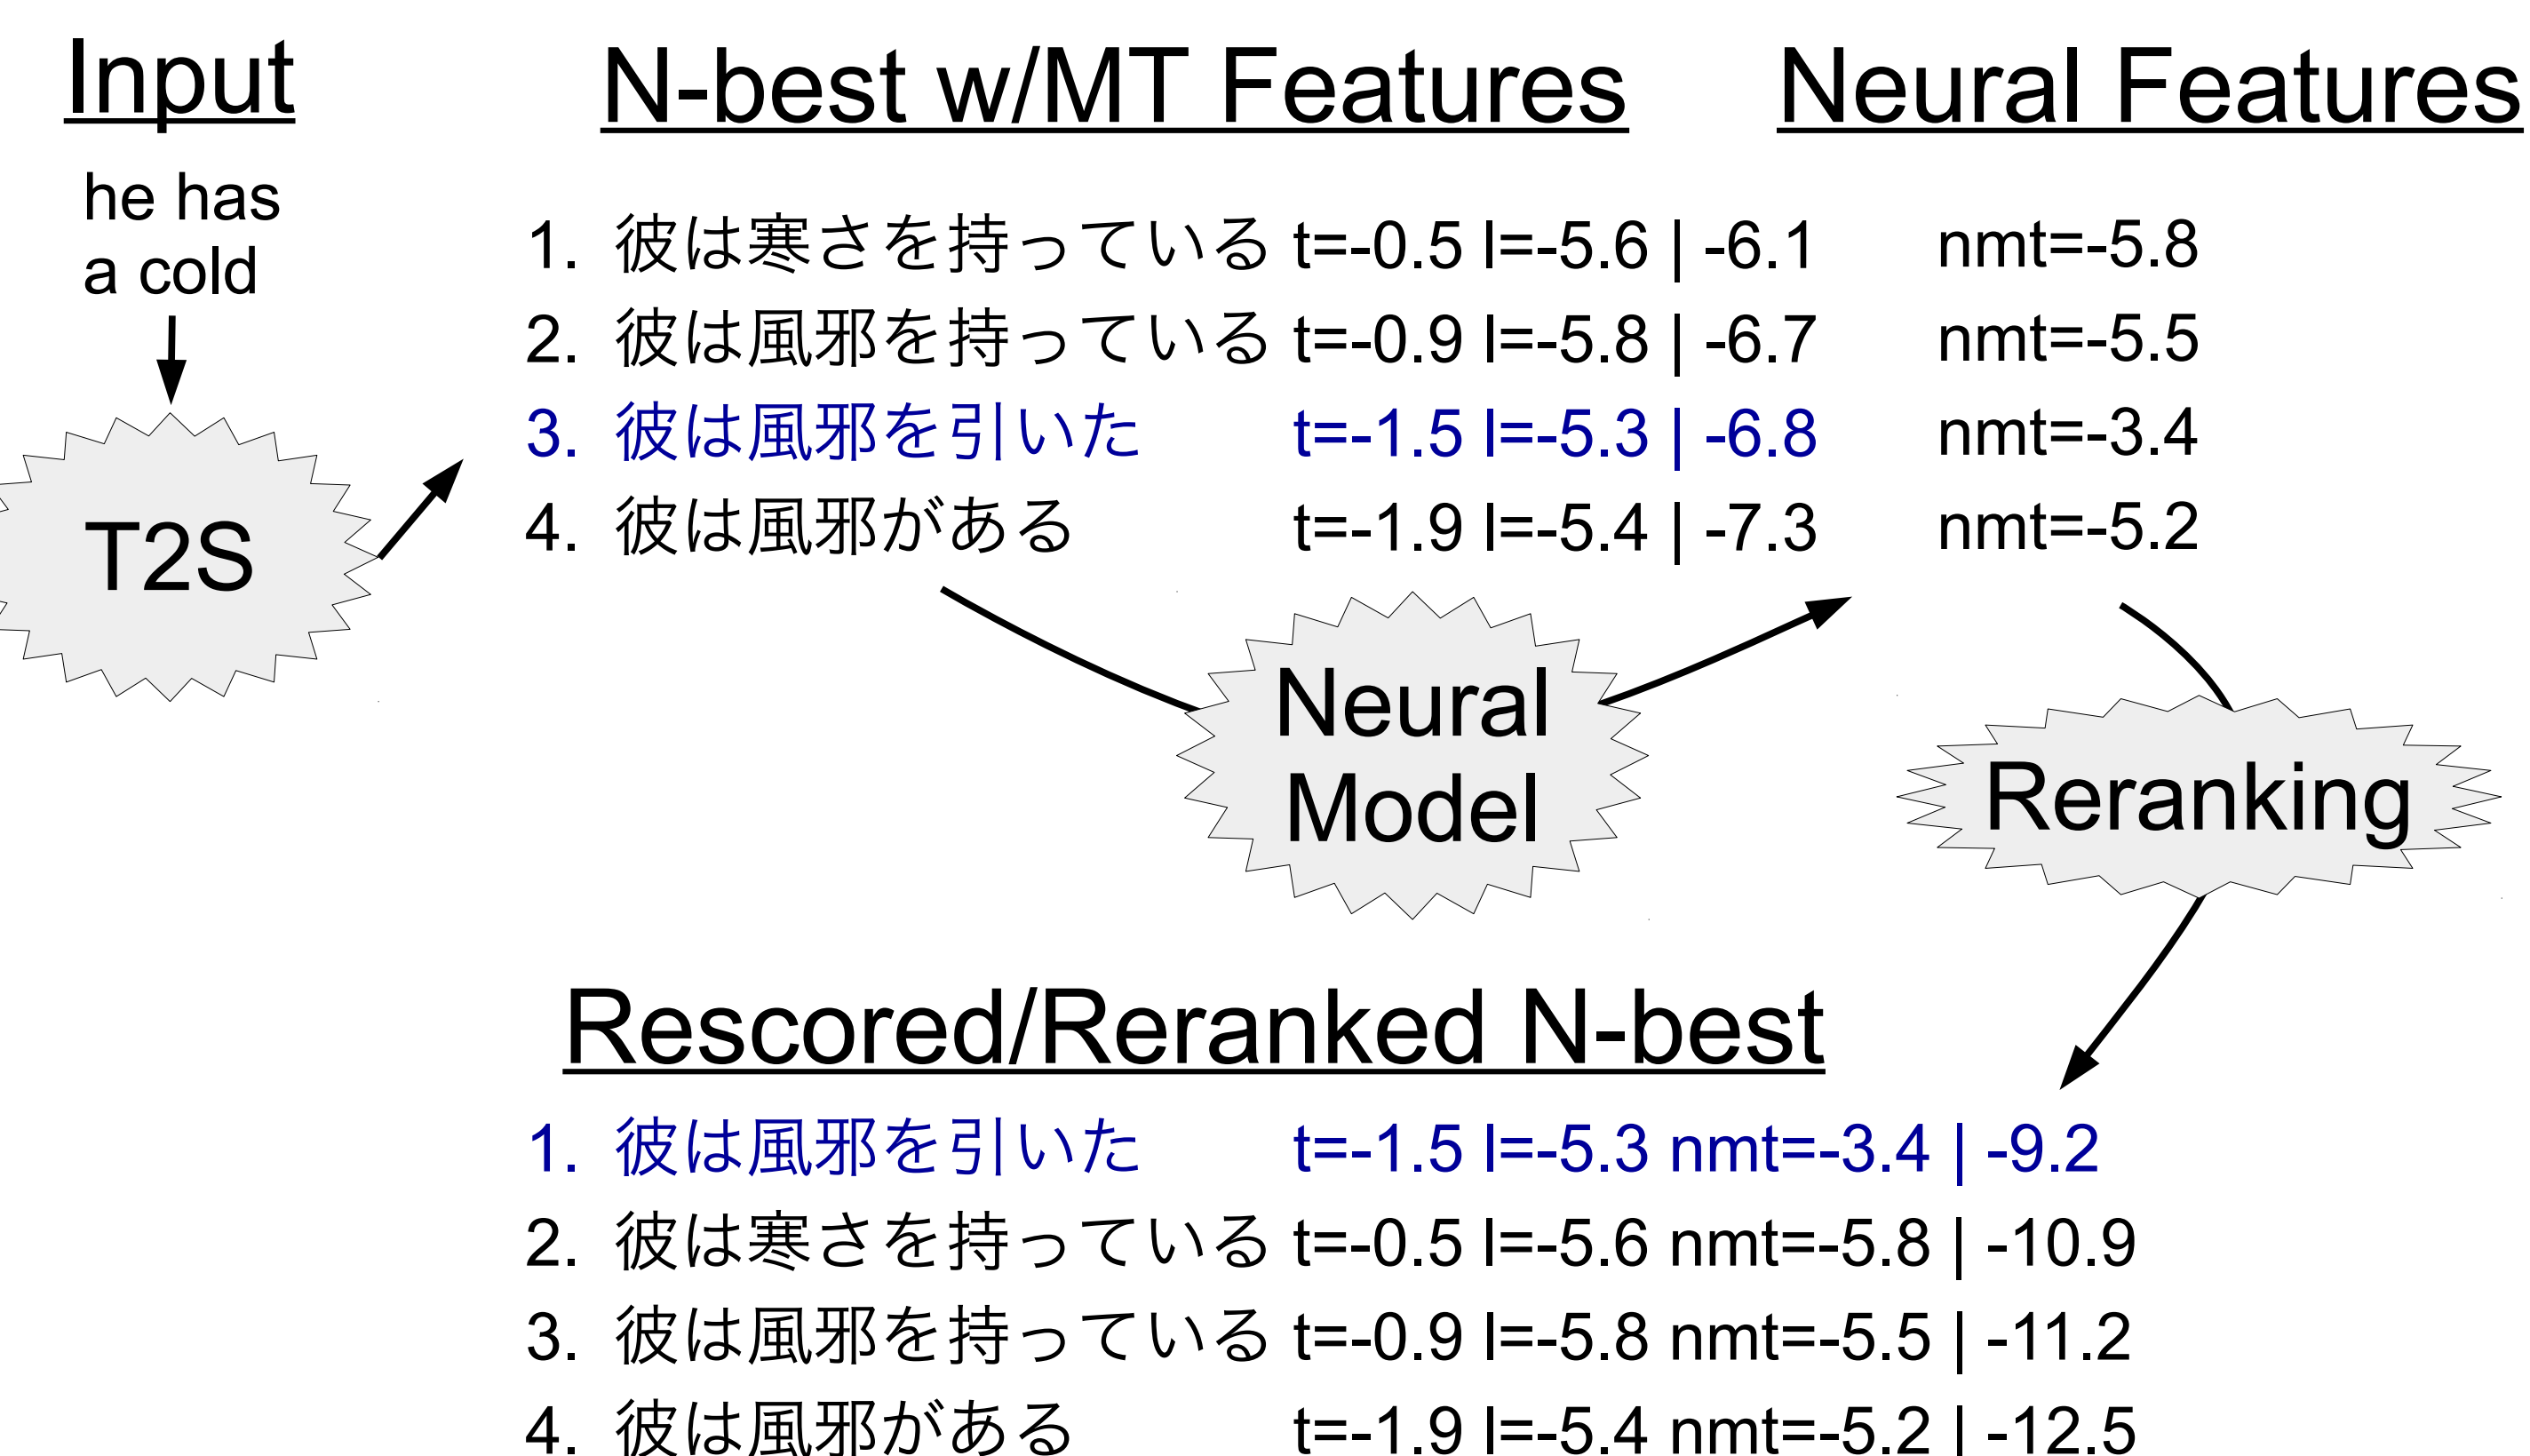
Input

he has a cold

T2S

N-best w/MT Features

Neural Features

| | | | |
|---|---|---|---|
| 1. | 彼は寒さを持っている | t=-0.5 l=-5.6 \| -6.1 | nmt=-5.8 |
| 2. | 彼は風邪を持っている | t=-0.9 l=-5.8 \| -6.7 | nmt=-5.5 |
| 3. | 彼は風邪を引いた | t=-1.5 l=-5.3 \| -6.8 | nmt=-3.4 |
| 4. | 彼は風邪がある | t=-1.9 l=-5.4 \| -7.3 | nmt=-5.2 |

Neural Model

Reranking

Rescored/Reranked N-best

| | | |
|---|---|---|
| 1. | 彼は風邪を引いた | t=-1.5 l=-5.3 nmt=-3.4 \| -9.2 |
| 2. | 彼は寒さを持っている | t=-0.5 l=-5.6 nmt=-5.8 \| -10.9 |
| 3. | 彼は風邪を持っている | t=-0.9 l=-5.8 nmt=-5.5 \| -11.2 |
| 4. | 彼は風邪がある | t=-1.9 l=-5.4 nmt=-5.2 \| -12.5 |